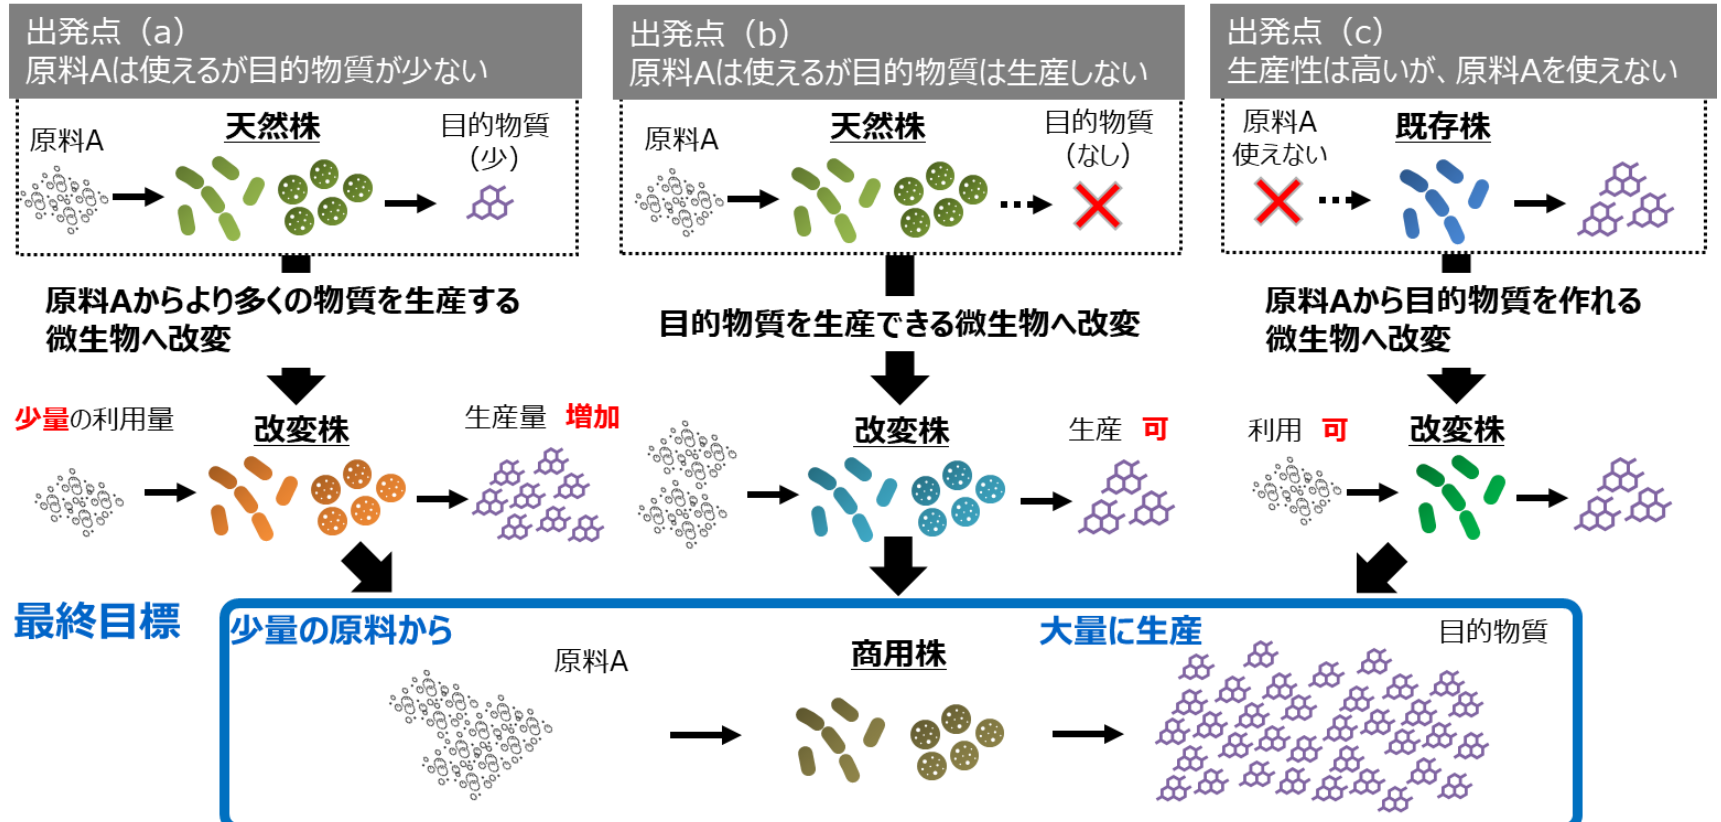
出発点（a）
原料Aは使えるが目的物質が少ない

原料A 天然株 目的物質（少）

原料Aからより多くの物質を生産する微生物へ改変

少量の利用量 改変株 生産量 増加

出発点（b）
原料Aは使えるが目的物質は生産しない

原料A 天然株 目的物質（なし）

目的物質を生産できる微生物へ改変

改変株 生産 可

出発点（c）
生産性は高いが、原料Aを使えない

原料A 使えない 既存株

原料Aから目的物質を作れる微生物へ改変

利用 可 改変株

最終目標

少量の原料から 原料A 商用株 大量に生産 目的物質